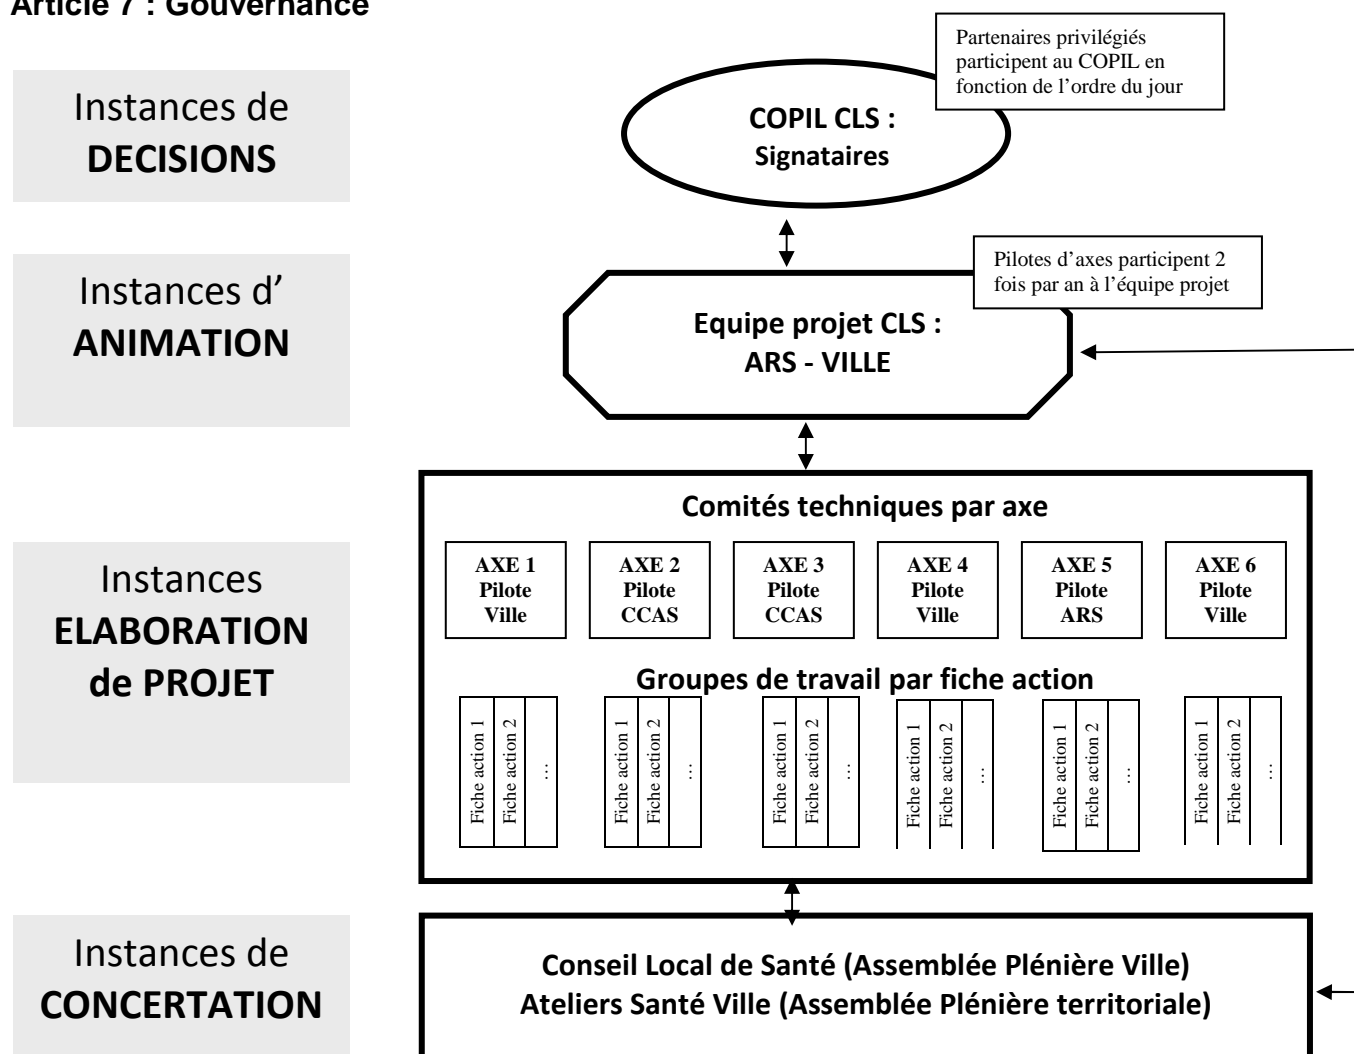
Article 7 : Gouvernance

Instances de **DECISIONS**

Partenaires privilégiés participent au COPIL en fonction de l'ordre du jour

**COPIL CLS : Signataires**

Instances d' **ANIMATION**

Pilotes d'axes participent 2 fois par an à l'équipe projet

**Equipe projet CLS : ARS - VILLE**

Instances **ELABORATION de PROJET**

**Comités techniques par axe**

**AXE 1 Pilote Ville**

**AXE 2 Pilote CCAS**

**AXE 3 Pilote CCAS**

**AXE 4 Pilote Ville**

**AXE 5 Pilote ARS**

**AXE 6 Pilote Ville**

**Groupes de travail par fiche action**

Fiche action 1 | Fiche action 2 | …

Fiche action 1 | Fiche action 2 | …

Fiche action 1 | Fiche action 2 | …

Fiche action 1 | Fiche action 2 | …

Fiche action 1 | Fiche action 2 | …

Fiche action 1 | Fiche action 2 | …

Instances de **CONCERTATION**

**Conseil Local de Santé (Assemblée Plénière Ville)**
**Ateliers Santé Ville (Assemblée Plénière territoriale)**